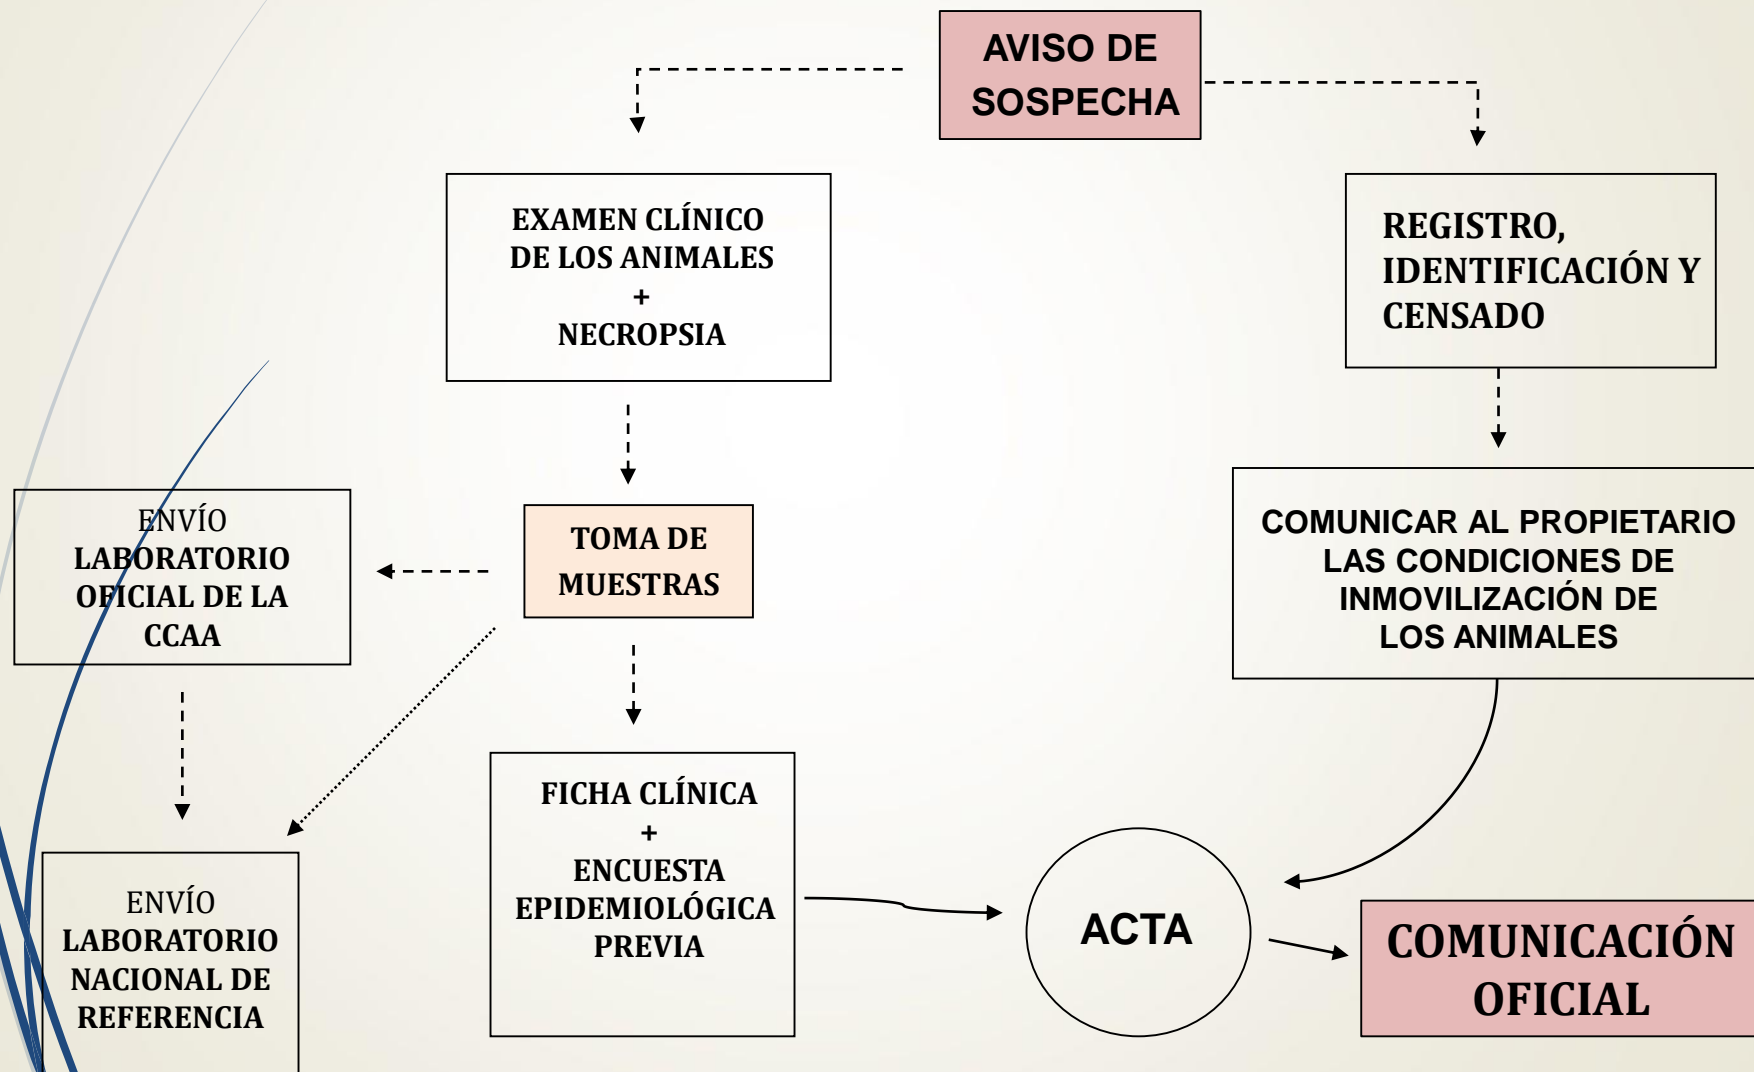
AVISO DE SOSPECHA

EXAMEN CLÍNICO DE LOS ANIMALES
+
NECROPSIA

REGISTRO, IDENTIFICACIÓN Y CENSADO

TOMA DE MUESTRAS

ENVÍO
LABORATORIO OFICIAL DE LA CCAA

COMUNICAR AL PROPIETARIO LAS CONDICIONES DE INMOVILIZACIÓN DE LOS ANIMALES

FICHA CLÍNICA
+
ENCUESTA EPIDEMIOLÓGICA PREVIA

ENVÍO
LABORATORIO NACIONAL DE REFERENCIA

ACTA

COMUNICACIÓN OFICIAL